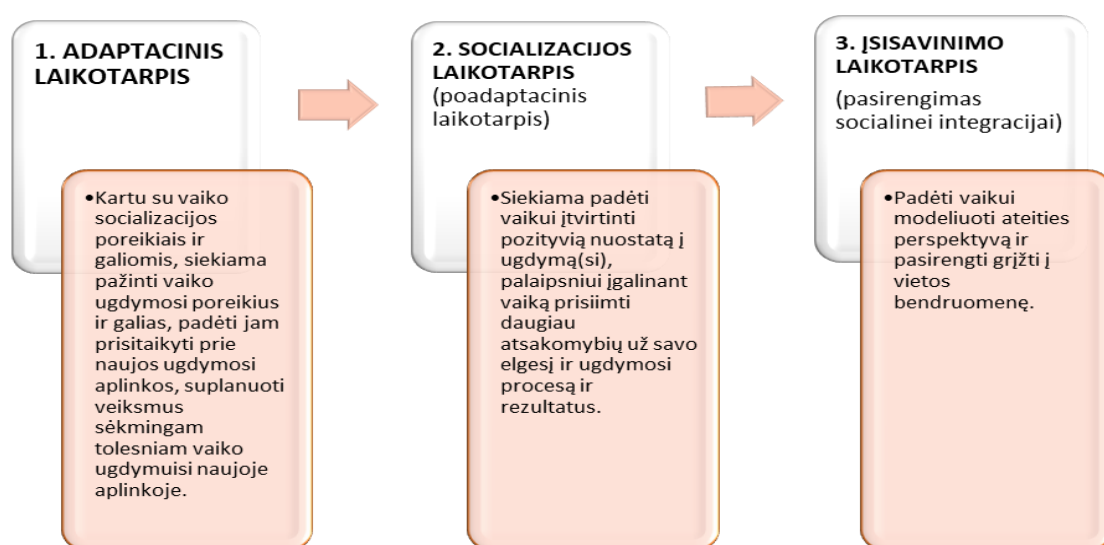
1. ADAPTACINIS LAIKOTARPIS

•Kartu su vaiko socializacijos poreikiais ir galiomis, siekiama pažinti vaiko ugdymosi poreikius ir galias, padėti jam prisitaikyti prie naujos ugdymosi aplinkos, suplanuoti veiksmus sėkmingam tolesniam vaiko ugdymuisi naujoje aplinkoje.

2. SOCIALIZACIJOS LAIKOTARPIS (poadaptacinis laikotarpis)

•Siekiama padėti vaikui įtvirtinti pozityvią nuostatą į ugdymą(si), palaipsniui įgalinant vaiką prisiimti daugiau atsakomybių už savo elgesį ir ugdymosi procesą ir rezultatus.

3. ĮSISAVINIMO LAIKOTARPIS (pasirengimas socialinei integracijai)

•Padėti vaikui modeliuoti ateities perspektyvą ir pasirengti grįžti į vietos bendruomenę.